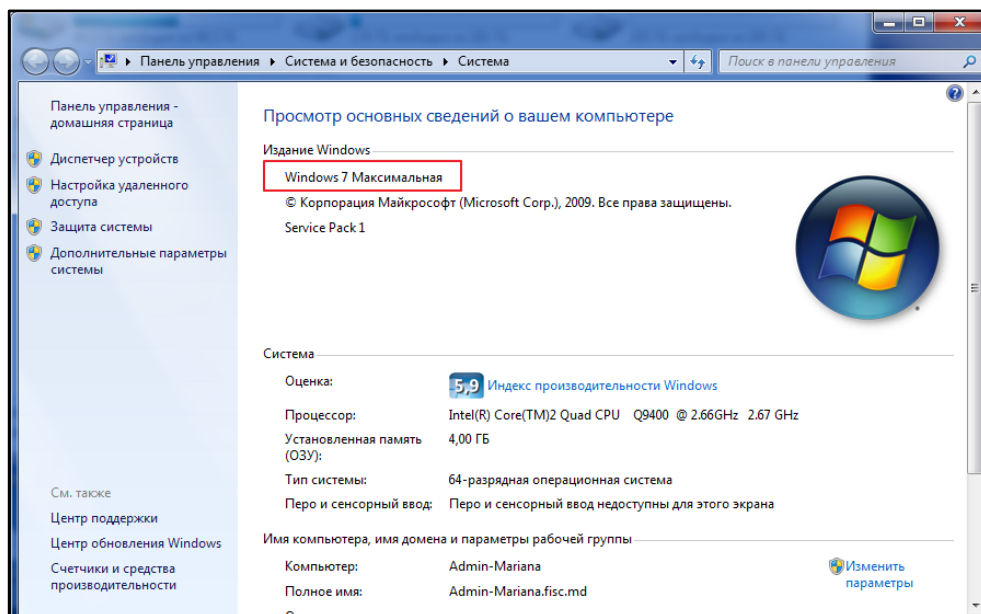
Панель управления ▸ Система и безопасность ▸ Система

Поиск в панели управления

Панель управления - домашняя страница

Диспетчер устройств

Настройка удаленного доступа

Защита системы

Дополнительные параметры системы

См. также

Центр поддержки

Центр обновления Windows

Счетчики и средства производительности

Просмотр основных сведений о вашем компьютере

Издание Windows

Windows 7 Максимальная

© Корпорация Майкрософт (Microsoft Corp.), 2009. Все права защищены.

Service Pack 1

Система

| | |
|---|---|
| Оценка: | 5,9 Индекс производительности Windows |
| Процессор: | Intel(R) Core(TM)2 Quad CPU Q9400 @ 2.66GHz 2.67 GHz |
| Установленная память (ОЗУ): | 4,00 ГБ |
| Тип системы: | 64-разрядная операционная система |
| Перо и сенсорный ввод: | Перо и сенсорный ввод недоступны для этого экрана |

Имя компьютера, имя домена и параметры рабочей группы

| | |
|---|---|
| Компьютер: | Admin-Mariana |
| Полное имя: | Admin-Mariana.fisc.md |

Изменить параметры